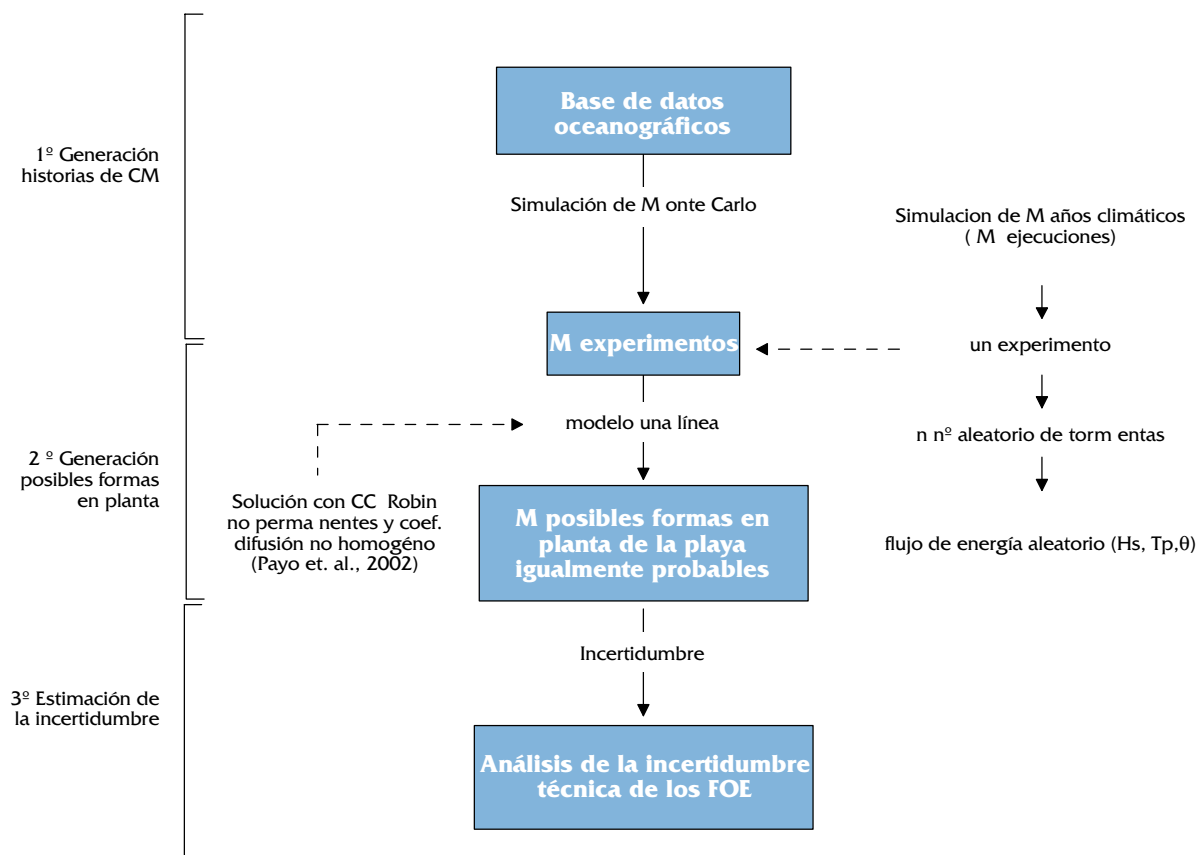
1º Generación historias de CM

Base de datos oceanográficos

Simulación de M onte Carlo

Simulacion de M años climáticos ( M ejecuciones)

M experimentos

un experimento

modelo una línea

n nº aleatorio de torm entas

2 º Generación posibles formas en planta

Solución con CC Robin no perma nentes y coef. difusión no homogéno (Payo et. al., 2002)

M posibles formas en planta de la playa igualmente probables

flujo de energía aleatorio (Hs, Tp,θ)

Incertidumbre

3º Estimación de la incertidumbre

Análisis de la incertidumbre técnica de los FOE